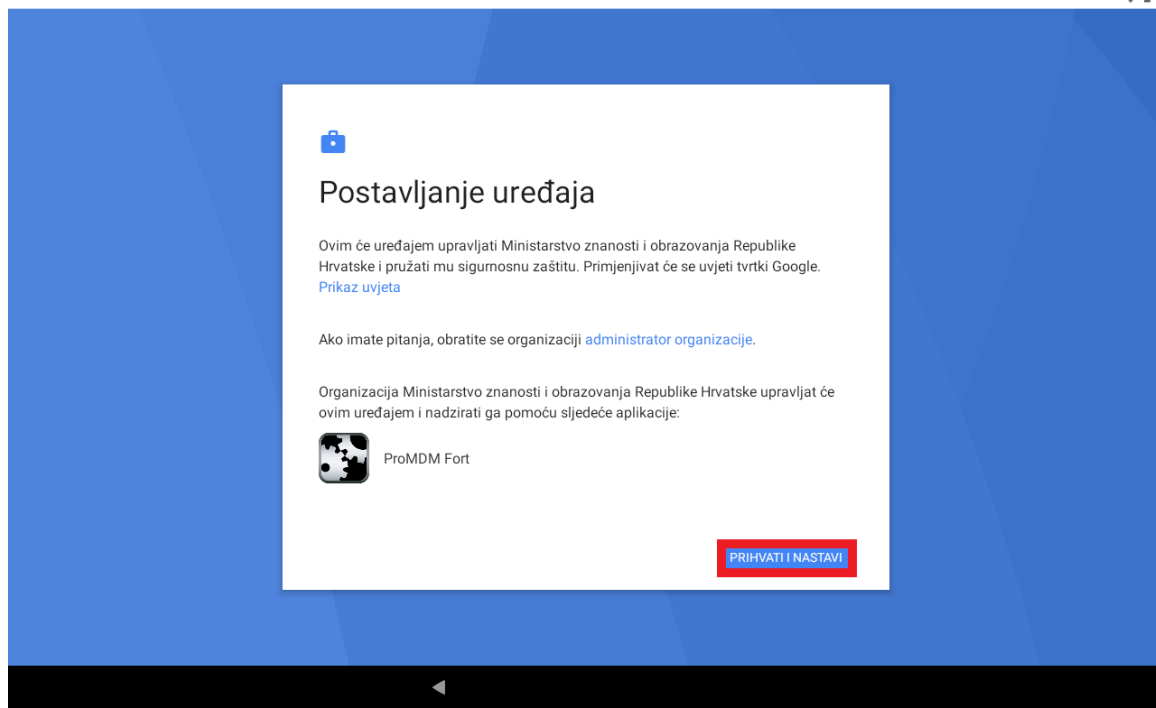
Postavljanje uređaja

Ovim će uređajem upravljati Ministarstvo znanosti i obrazovanja Republike Hrvatske i pružati mu sigurnosnu zaštitu. Primjenjivat će se uvjeti tvrtki Google. Prikaz uvjeta

Ako imate pitanja, obratite se organizaciji administrator organizacije.

Organizacija Ministarstvo znanosti i obrazovanja Republike Hrvatske upravljat će ovim uređajem i nadzirati ga pomoću sljedeće aplikacije:

ProMDM Fort

PRIHVATI I NASTAVI